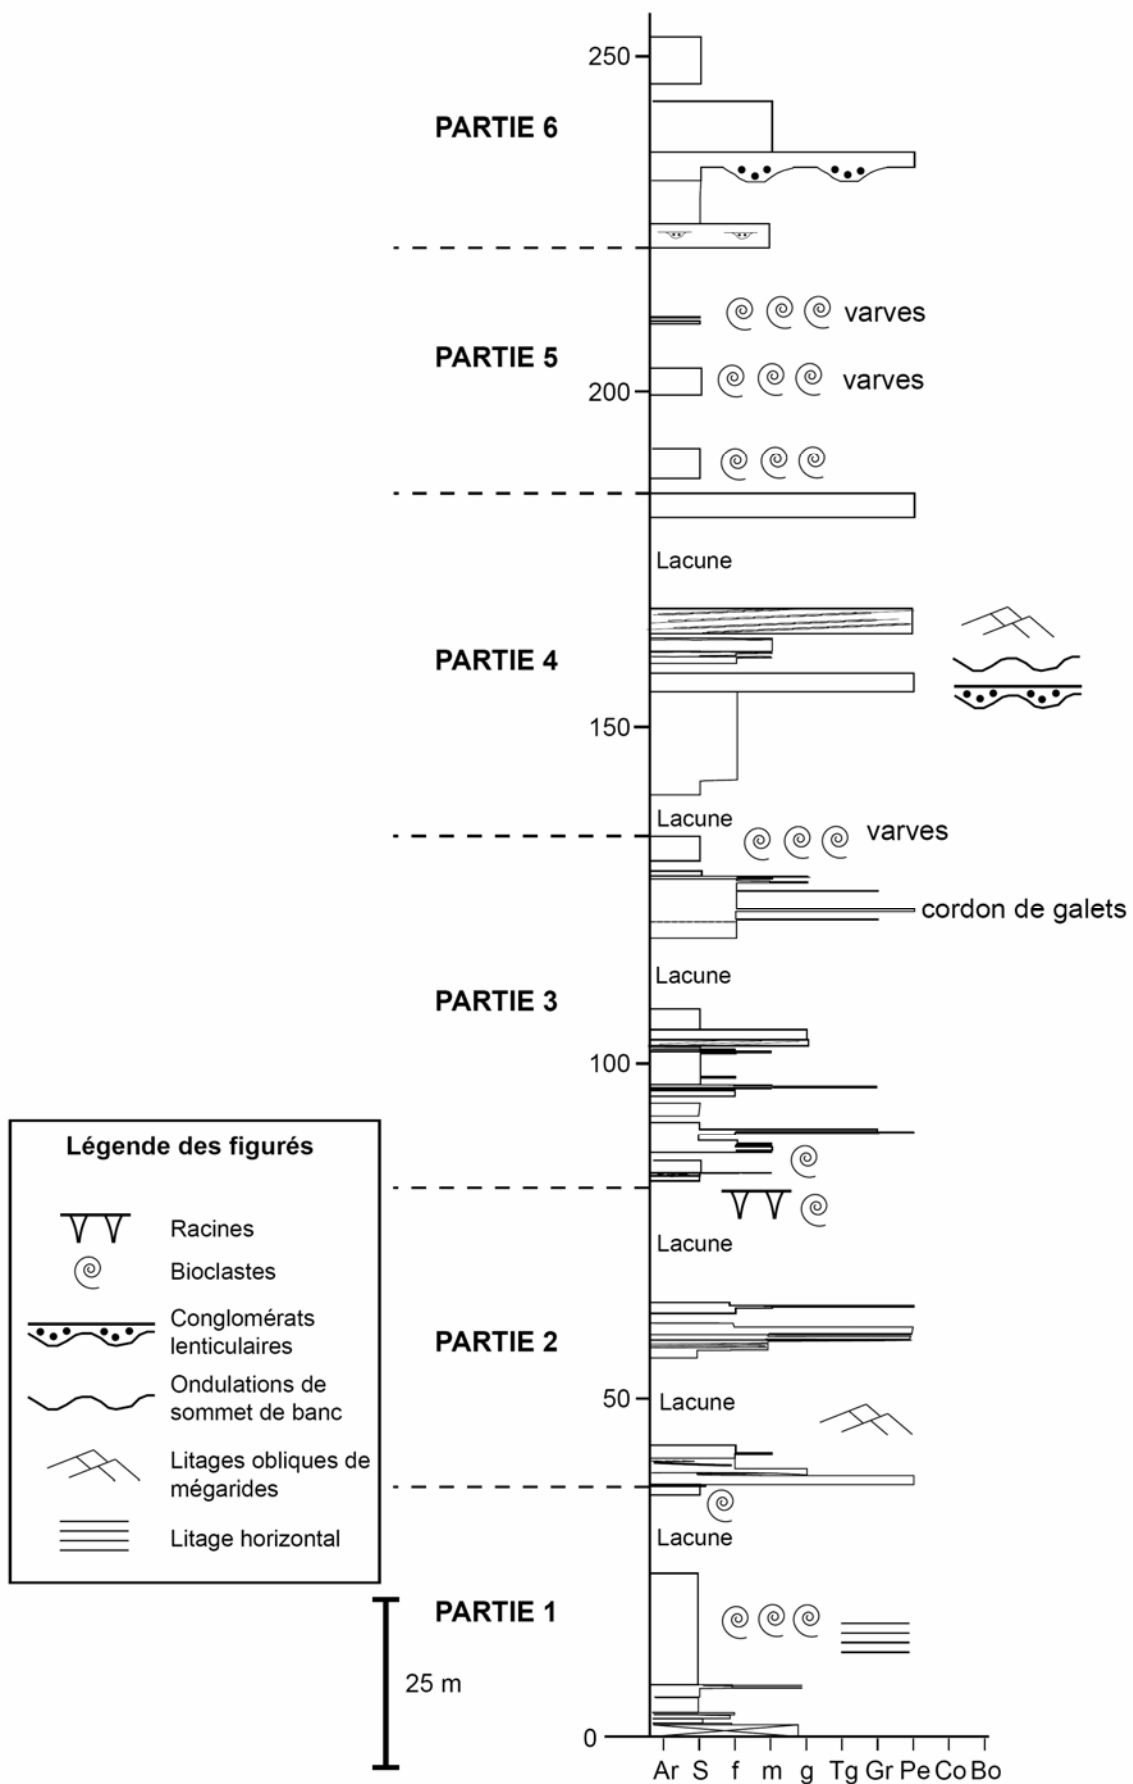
250

PARTIE 6

varves

PARTIE 5

varves

200

Lacune

PARTIE 4

150

Lacune

varves

cordon de galets

Lacune

PARTIE 3

100

Légende des figurés

Racines

Bioclastes

Conglomérats lenticulaires

Ondulations de sommet de banc

Litages obliques de mégarides

Litage horizontal

Lacune

PARTIE 2

50

Lacune

Lacune

PARTIE 1

25 m

0

Ar S f m g Tg Gr Pe Co Bo